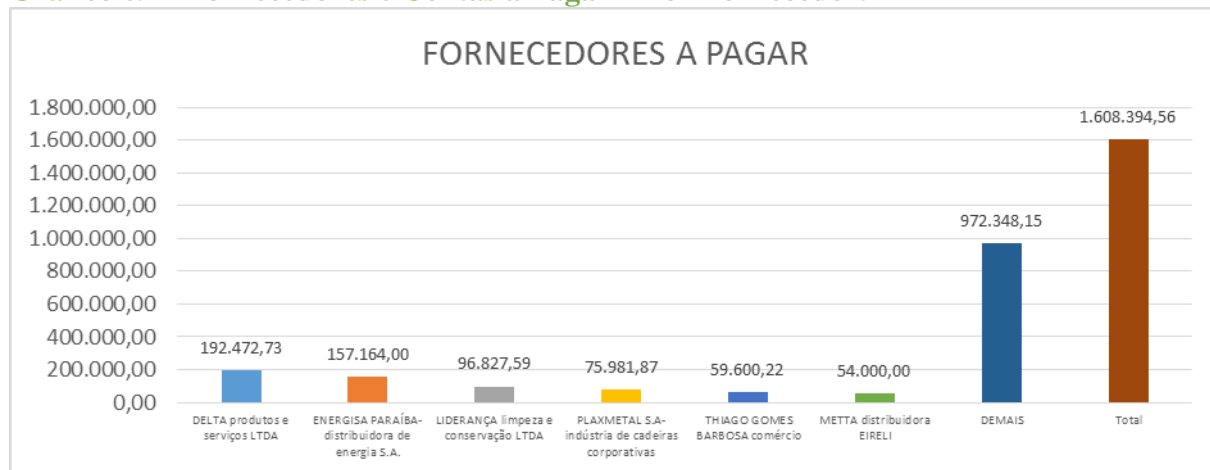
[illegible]

FORNECEDORES A PAGAR

1.800.000,00
1.600.000,00
1.400.000,00
1.200.000,00
1.000.000,00
800.000,00
600.000,00
400.000,00
200.000,00
0,00

192.472,73
157.164,00
96.827,59
75.981,87
59.600,22
54.000,00
972.348,15
1.608.394,56

DELTA produtos e serviços LTDA
ENERGISA PARAÍBA-distribuidora de energia S.A.
LIDERANÇA limpeza e conservação LTDA
PLAXMETAL S.A-indústria de cadeiras corporativas
THIAGO GOMES BARBOSA comércio
METTA distribuidora EIRELI
DEMAIS
Total